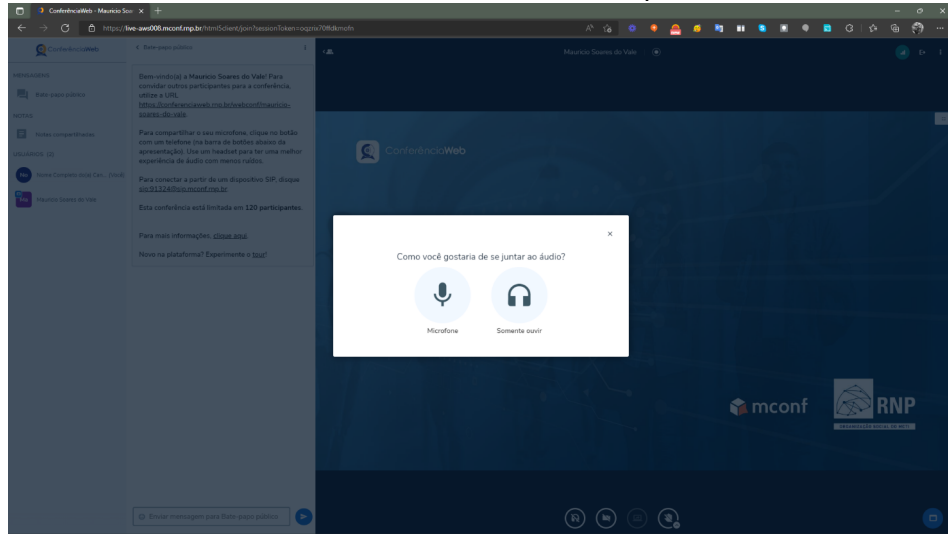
ConferênciaWeb - Mauricio Soar ×

https://live-aws008.mconf.rnp.br/html5client/join?sessionToken=oqptx70ffdkmofo

ConferênciaWeb

MENSAGENS

Bate-papo público

NOTAS

Notas compartilhadas

USUÁRIOS (2)

Mesa Computacional Ceo...(Você)

Mauricio Soares do Vale

< Bate-papo público

Bem-vindo(a) a Mauricio Soares do Vale! Para convidar outros participantes para a conferência, utilize a URL https://conferenciaweb.rnp.br/webconf/mauricio-soares-do-vale

Para compartilhar o seu microfone, clique no botão com um telefone (na barra de botões abaixo da apresentação). Use um headset para ter uma melhor experiência de áudio com menos ruídos.

Para conectar a partir de um dispositivo SIP, disque sip:81324@sip.mconf.rnp.br

Esta conferência está limitada em 120 participantes

Para mais informações: clique aqui

Nova na plataforma? Experimente o tour!

Enviar mensagem para Bate-papo público

Mauricio Soares do Vale

ConferênciaWeb

Como você gostaria de se juntar ao áudio?

Microfone

Somente ouvir

mconf

RNP

REDE NACIONAL DE ENSINO E PESQUISA